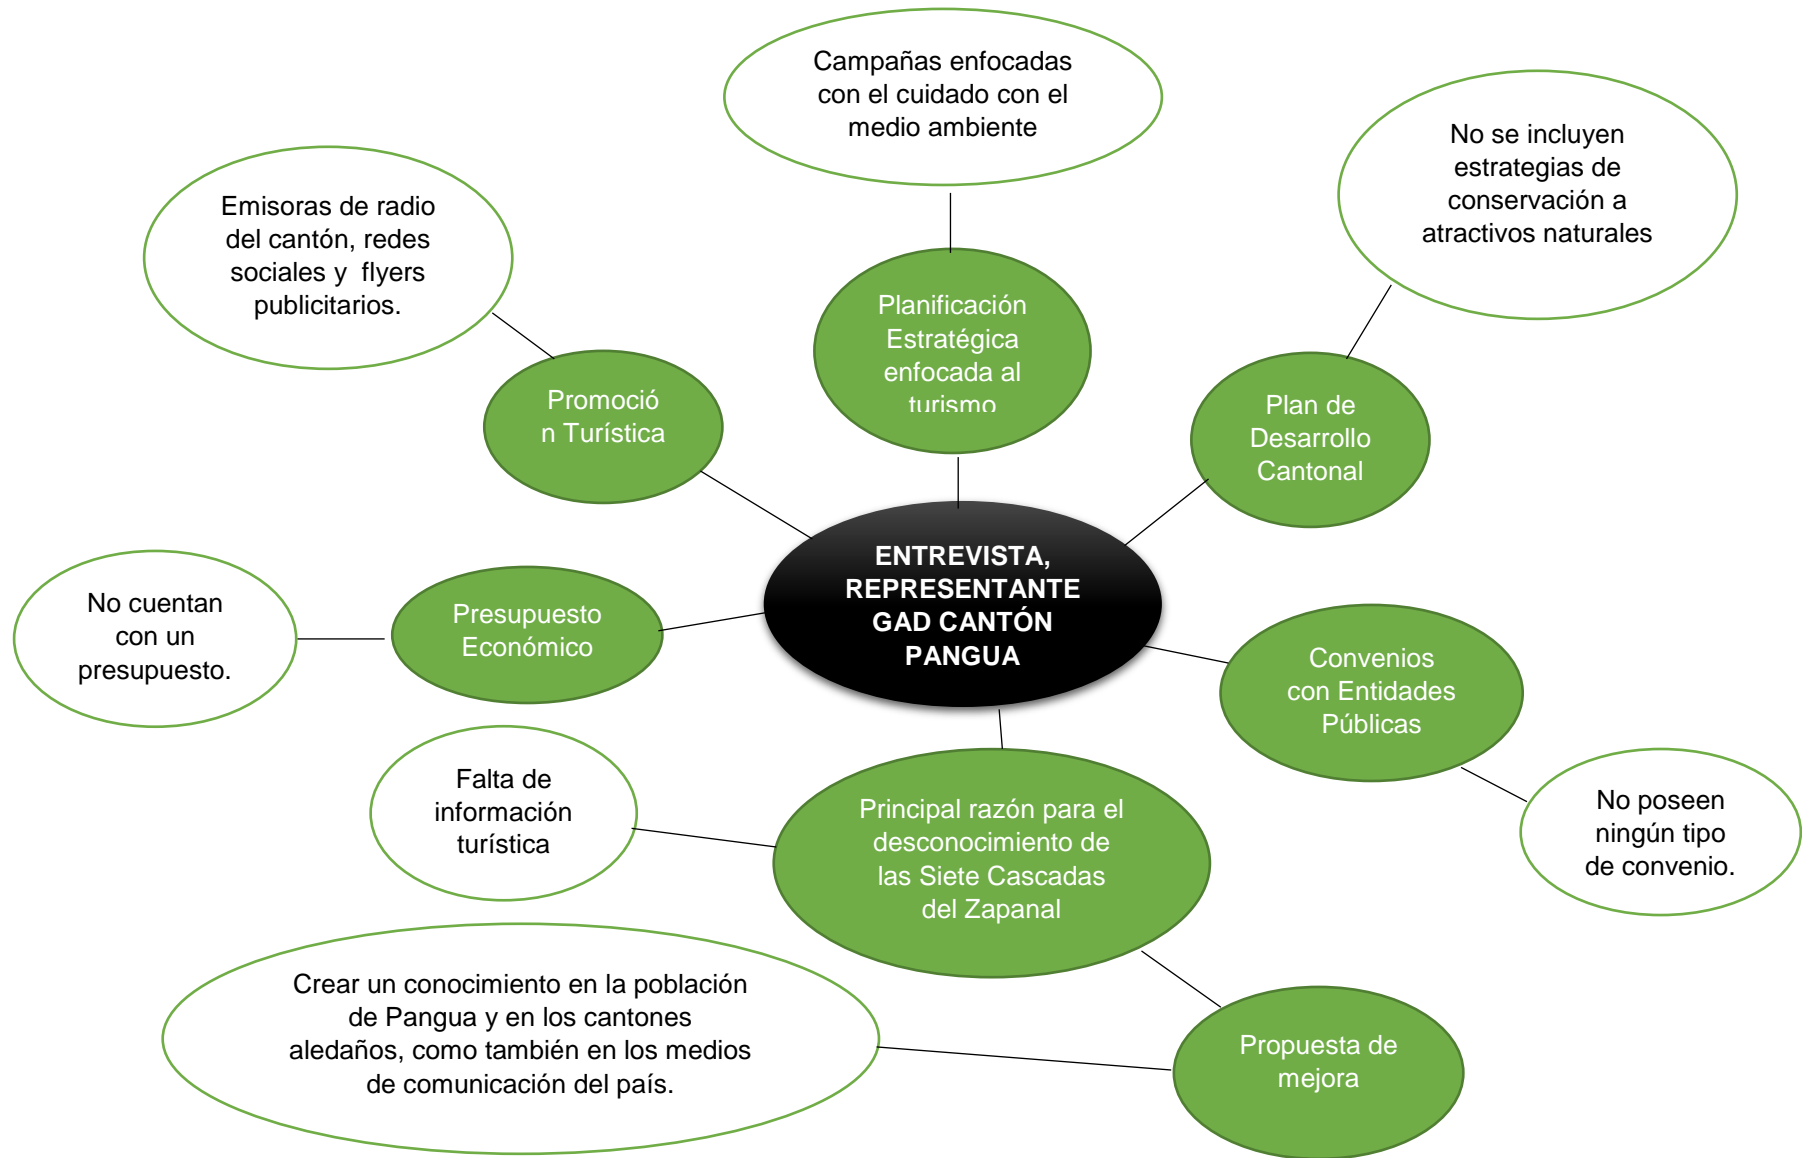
ENTREVISTA, REPRESENTANTE GAD CANTÓN PANGUA

Campañas enfocadas con el cuidado con el medio ambiente

Planificación Estratégica enfocada al turismo

No se incluyen estrategias de conservación a atractivos naturales

Plan de Desarrollo Cantonal

Emisoras de radio del cantón, redes sociales y flyers publicitarios.

Promoció n Turística

No cuentan con un presupuesto.

Presupuesto Económico

Convenios con Entidades Públicas

No poseen ningún tipo de convenio.

Falta de información turística

Principal razón para el desconocimiento de las Siete Cascadas del Zapanal

Crear un conocimiento en la población de Pangua y en los cantones aledaños, como también en los medios de comunicación del país.

Propuesta de mejora